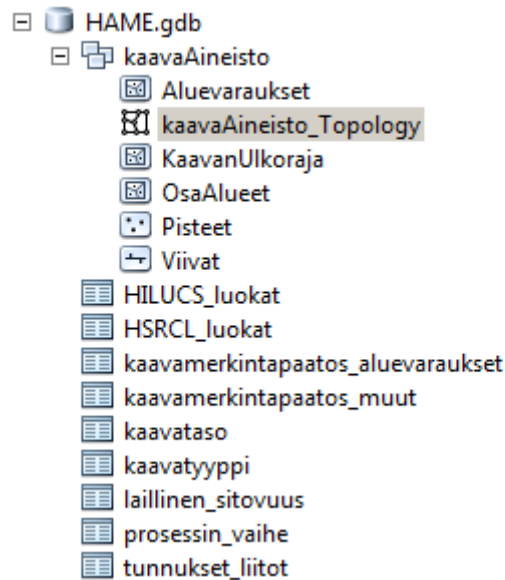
HAME.gdb
kaavaAineisto
Aluevaraukset
kaavaAineisto_Topology
KaavanUlkoraja
OsaAlueet
Pisteet
Viivat
HILUCS_luokat
HSRCL_luokat
kaavamerkintapaatos_aluevaraukset
kaavamerkintapaatos_muut
kaavataso
kaavatyyppi
laillinen_sitovuus
prosessin_vaihe
tunnukset_liitot